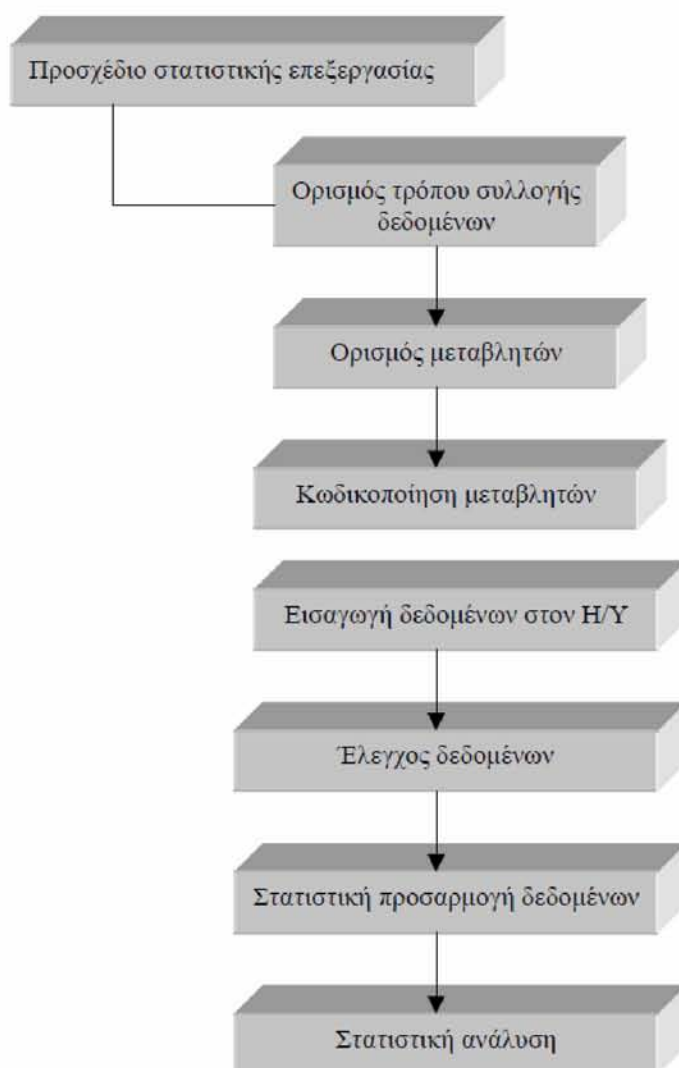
Προσχέδιο στατιστικής επεξεργασίας

Ορισμός τρόπου συλλογής δεδομένων

Ορισμός μεταβλητών

Κωδικοποίηση μεταβλητών

Εισαγωγή δεδομένων στον Η/Υ

Έλεγχος δεδομένων

Στατιστική προσαρμογή δεδομένων

Στατιστική ανάλυση